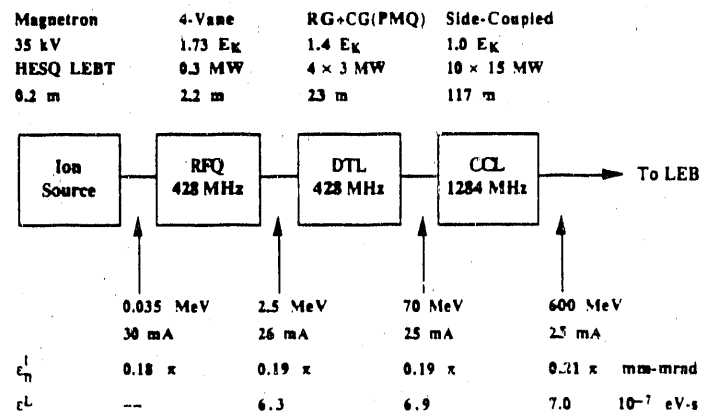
Magnetron
35 kV
HESQ LEBT
0.2 m

4-Vane
1.73 $E_K$
0.3 MW
2.2 m

RG+CG(PMQ)
1.4 $E_K$
4 × 3 MW
23 m

Side-Coupled
1.0 $E_K$
10 × 15 MW
117 m

Ion Source

RFQ 428 MHz

DTL 428 MHz

CCL 1284 MHz

To LEB

0.035 MeV
30 mA

2.5 MeV
26 mA

70 MeV
25 mA

600 MeV
25 mA

$\varepsilon_n^t$ 0.18 π 0.19 π 0.19 π 0.21 π mm-mrad

$\varepsilon^L$ -- 6.3 6.9 7.0 $10^{-7}$ eV·s